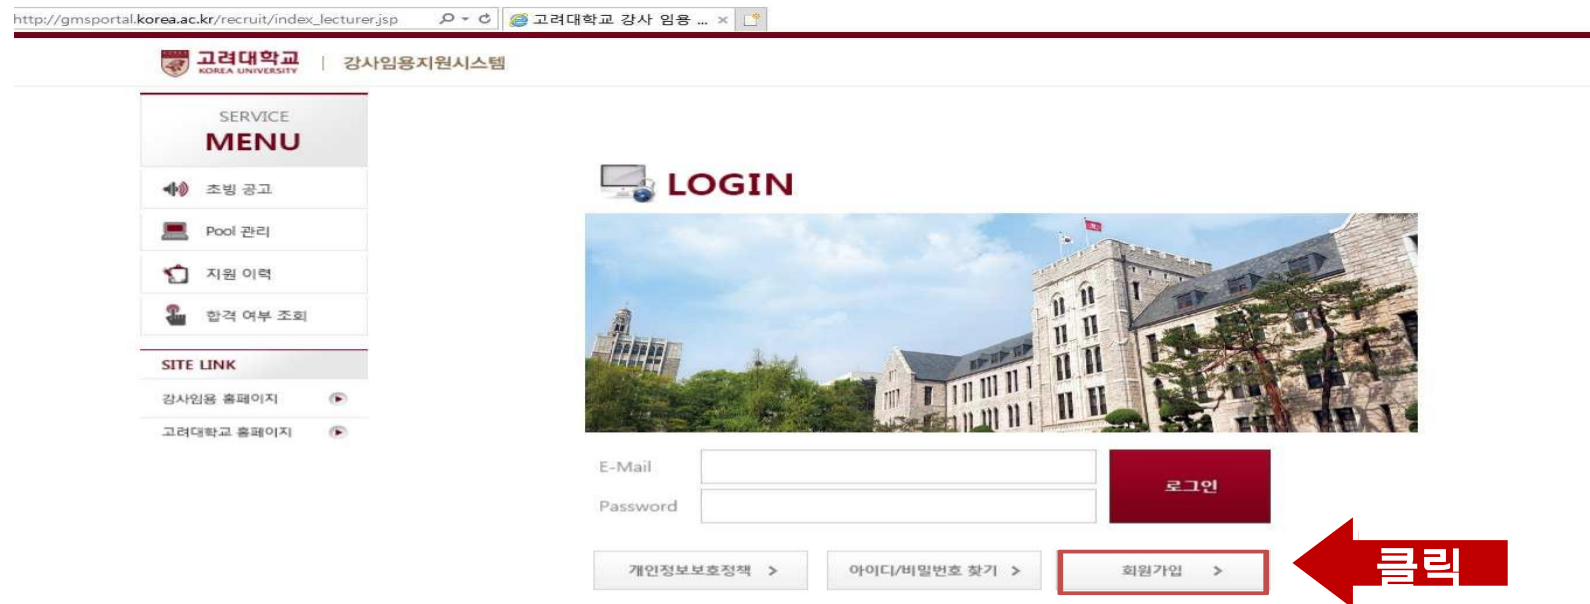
http://gmsportal.korea.ac.kr/recruit/index_lecturer.jsp

고려대학교 강사 임용 ...

고려대학교
KOREA UNIVERSITY

강사임용지원시스템

SERVICE
MENU

초빙 공고

Pool 관리

지원 이력

합격 여부 조회

SITE LINK

강사임용 홈페이지

고려대학교 홈페이지

LOGIN

E-Mail

Password

로그인

개인정보보호정책 >

아이디/비밀번호 찾기 >

회원가입 >

클릭